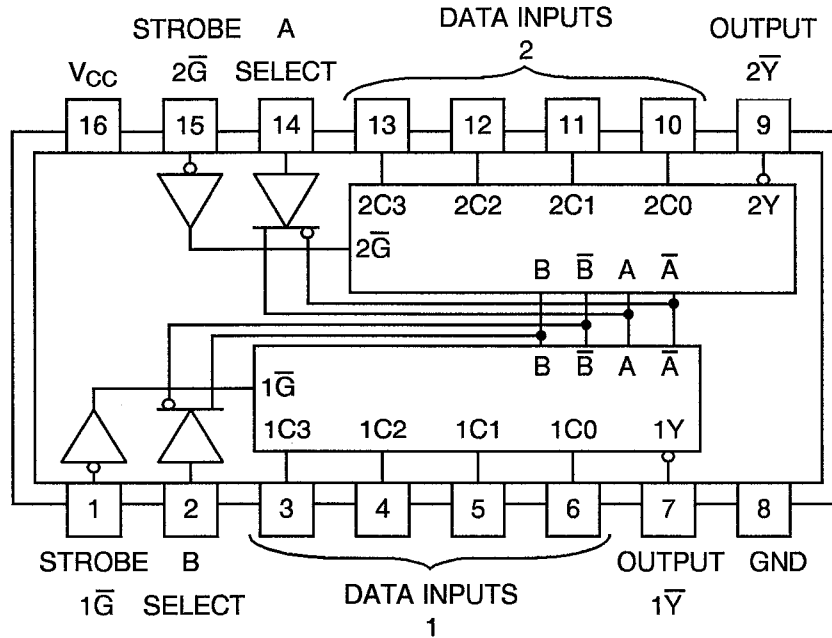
STROBE A DATA INPUTS OUTPUT
2

$V_{CC}$ $2\overline{G}$ SELECT $2\overline{Y}$

16 15 14 13 12 11 10 9

2C3 2C2 2C1 2C0 2Y

$2\overline{G}$

B $\overline{B}$ A $\overline{A}$

B $\overline{B}$ A $\overline{A}$

$1\overline{G}$

1C3 1C2 1C1 1C0 1Y

1 2 3 4 5 6 7 8

STROBE B OUTPUT GND

$1\overline{G}$ SELECT DATA INPUTS $1\overline{Y}$
1